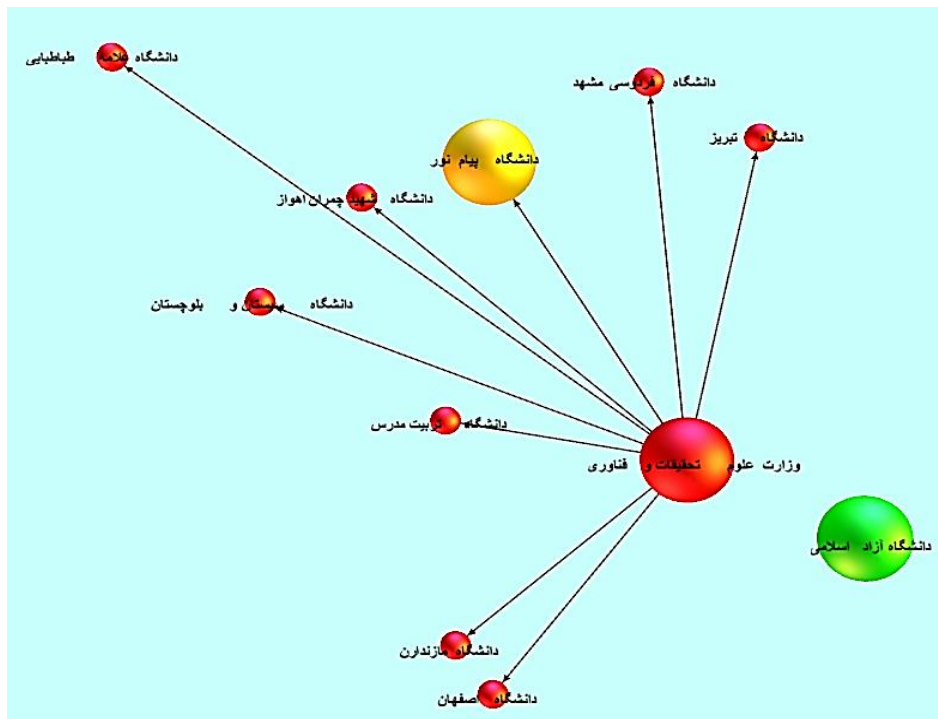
دانشگاه علامه طباطبایی

دانشگاه فردوسی مشهد

دانشگاه تبریز

دانشگاه پیام نور

دانشگاه شهید چمران اهواز

دانشگاه سیستان و بلوچستان

دانشگاه تربیت مدرس

وزارت علوم تحقیقات و فناوری

دانشگاه آزاد اسلامی

دانشگاه مازندارن

دانشگاه اصفهان